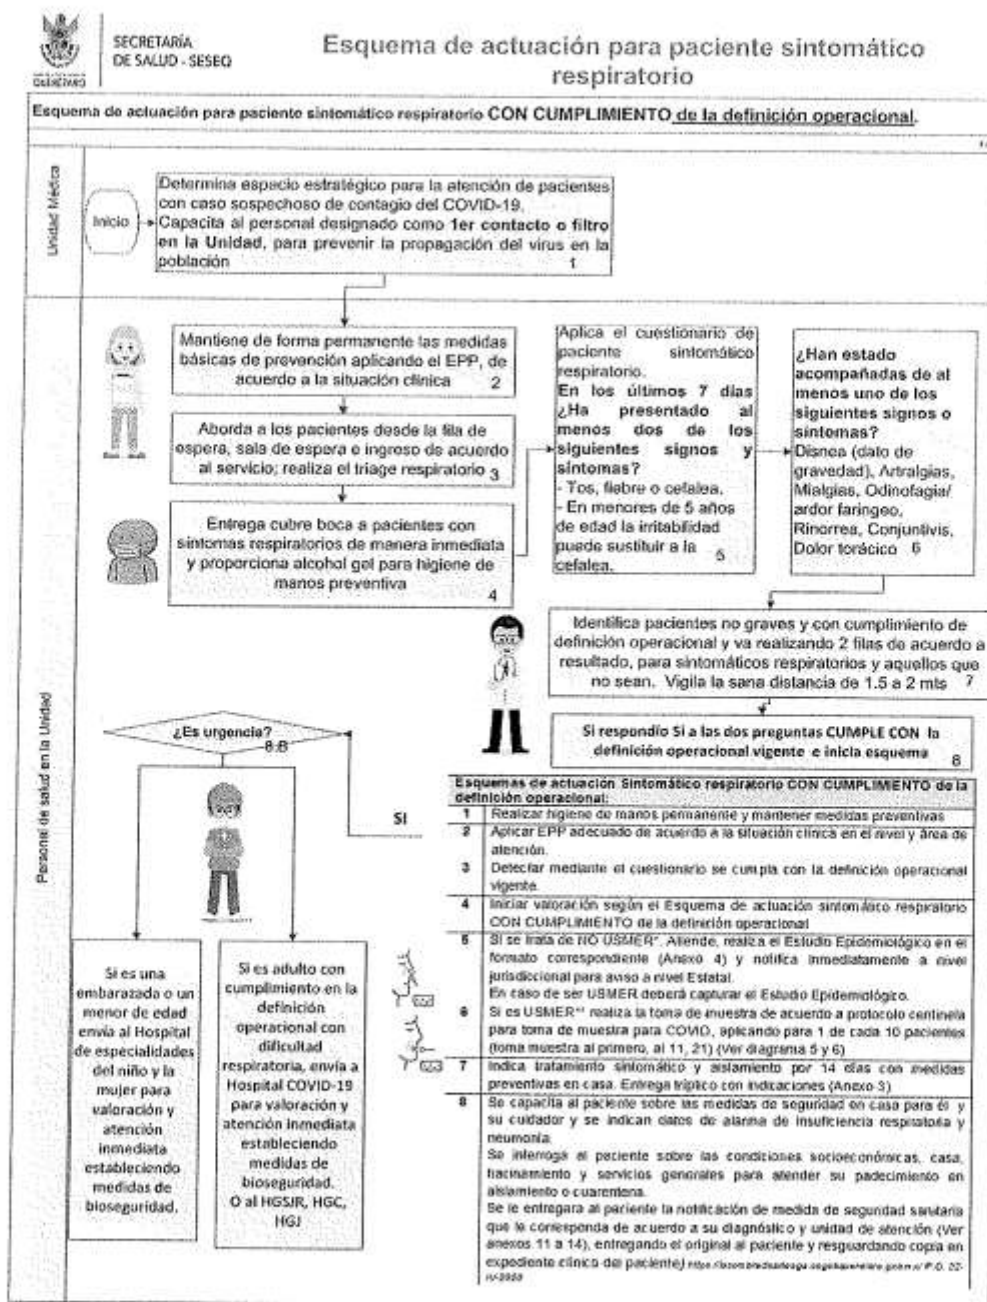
SECRETARÍA DE SALUD - SESEQ

QUERÉTARO

Esquema de actuación para paciente sintomático respiratorio

Esquema de actuación para paciente sintomático respiratorio CON CUMPLIMIENTO de la definición operacional.

Unidad Médica

Inicio

Determina espacio estratégico para la atención de pacientes con caso sospechoso de contagio del COVID-19.
Capacita al personal designado como 1er contacto o filtro en la Unidad, para prevenir la propagación del virus en la población 1

Personal de salud en la Unidad

Mantiene de forma permanente las medidas básicas de prevención aplicando el EPP, de acuerdo a la situación clínica 2

Aborda a los pacientes desde la fila de espera, sala de espera e ingreso de acuerdo al servicio; realiza el triage respiratorio 3

Entrega cubre boca a pacientes con síntomas respiratorios de manera inmediata y proporciona alcohol gel para higiene de manos preventiva 4

Aplica el cuestionario de paciente sintomático respiratorio.
En los últimos 7 días ¿Ha presentado al menos dos de los siguientes signos y síntomas?
- Tos, fiebre o cefalea.
- En menores de 5 años de edad la irritabilidad puede sustituir a la cefalea. 5

¿Han estado acompañadas de al menos uno de los siguientes signos o síntomas?
Disnea (dato de gravedad), Artralgias, Mialgias, Odinofagia/ ardor faríngeo, Rinorrea, Conjuntivis, Dolor torácico 6

Identifica pacientes no graves y con cumplimiento de definición operacional y va realizando 2 filas de acuerdo a resultado, para sintomáticos respiratorios y aquellos que no sean. Vigila la sana distancia de 1.5 a 2 mts 7

Si respondió Si a las dos preguntas CUMPLE CON la definición operacional vigente e inicia esquema 8

¿Es urgencia? 8.B

SI

Si es una embarazada o un menor de edad envía al Hospital de especialidades del niño y la mujer para valoración y atención inmediata estableciendo medidas de bioseguridad.

Si es adulto con cumplimiento en la definición operacional con dificultad respiratoria, envía a Hospital COVID-19 para valoración y atención inmediata estableciendo medidas de bioseguridad.
O al HGSJR, HGC, HGJ

Esquemas de actuación Sintomático respiratorio CON CUMPLIMIENTO de la definición operacional:

| | |
|---|---|
| 1 | Realizar higiene de manos permanente y mantener medidas preventivas |
| 2 | Aplicar EPP adecuado de acuerdo a la situación clínica en el nivel y área de atención. |
| 3 | Detectar mediante el cuestionario se cumpla con la definición operacional vigente. |
| 4 | Iniciar valoración según el Esquema de actuación sintomático respiratorio CON CUMPLIMIENTO de la definición operacional |
| 5 | Si se trata de NO USMER*. Atiende, realiza el Estudio Epidemiológico en el formato correspondiente (Anexo 4) y notifica inmediatamente a nivel jurisdiccional para aviso a nivel Estatal. En caso de ser USMER deberá capturar el Estudio Epidemiológico. |
| 6 | Si es USMER** realiza la toma de muestra de acuerdo a protocolo centinela para toma de muestra para COVID, aplicando para 1 de cada 10 pacientes (toma muestra al primero, al 11, 21) (Ver diagrama 5 y 6) |
| 7 | Indica tratamiento sintomático y aislamiento por 14 días con medidas preventivas en casa. Entrega tríptico con indicaciones (Anexo 3) |
| 8 | Se capacita al paciente sobre las medidas de seguridad en casa para él y su cuidador y se indican datos de alarma de insuficiencia respiratoria y neumonía. Se interroga al paciente sobre las condiciones socioeconómicas, casa, hacinamiento y servicios generales para atender su padecimiento en aislamiento o cuarentena. Se le entregará al paciente la notificación de medida de seguridad sanitaria que le corresponda de acuerdo a su diagnóstico y unidad de atención (Ver anexos 11 a 14), entregando el original al paciente y resguardando copia en expediente clínico del paciente) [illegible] |